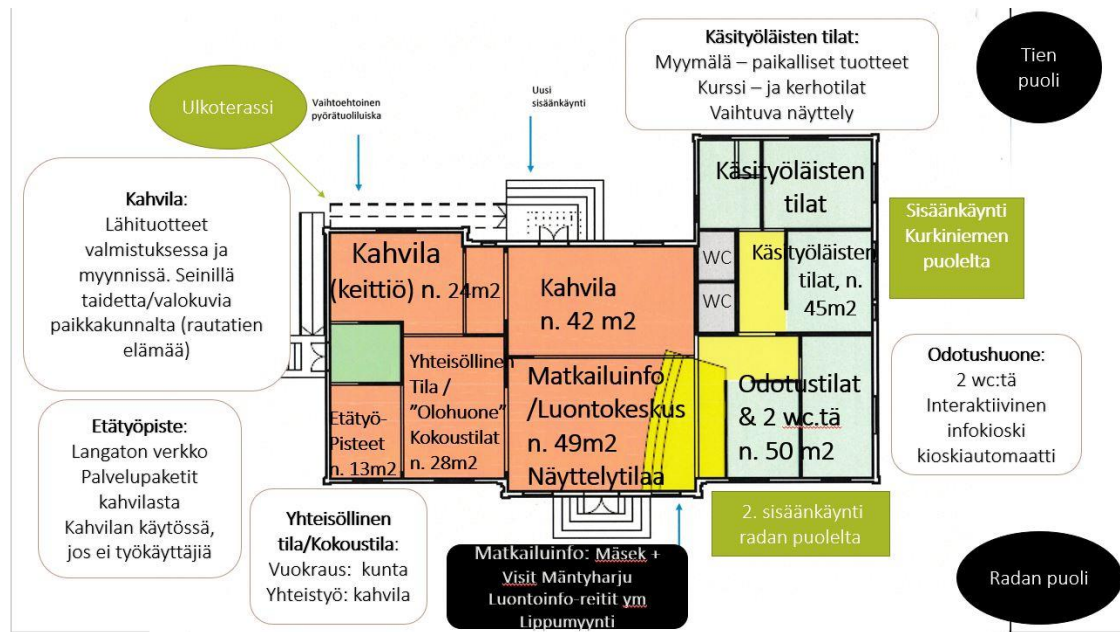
Käsityöläisten tilat:
Myymälä – paikalliset tuotteet
Kurssi – ja kerhotilat
Vaihtuva näyttely

Tien puoli

Ulkoterassi

Vaihtoehtoinen pyörätuoliluiska

Uusi sisäänkäynti

Kahvila:
Lähituotteet valmistuksessa ja myynnissä. Seinillä taidetta/valokuvia paikkakunnalta (rautatien elämää)

Kahvila (keittiö) n. 24m2

Kahvila n. 42 m2

Käsityöläisten tilat

WC

WC

Käsityöläisten tilat, n. 45m2

Sisäänkäynti Kurkiniemen puolelta

Etätyö-Pisteet n. 13m2

Yhteisöllinen Tila / "Olohuone" Kokoustilat n. 28m2

Matkailuinfo /Luontokeskus n. 49m2 Näyttelytilaa

Odotustilat & 2 wc.tä n. 50 m2

Odotushuone:
2 wc:tä
Interaktiivinen infokioski
kioskiautomaatti

Etätyöpiste:
Langaton verkko
Palvelupaketit kahvilasta
Kahvilan käytössä, jos ei työkäyttäjiä

Yhteisöllinen tila/Kokoustila:
Vuokraus: kunta
Yhteistyö: kahvila

2. sisäänkäynti radan puolelta

Matkailuinfo: Mäsek + Visit Mäntyharju
Luontoinfo-reitit ym
Lippumyynti

Radan puoli